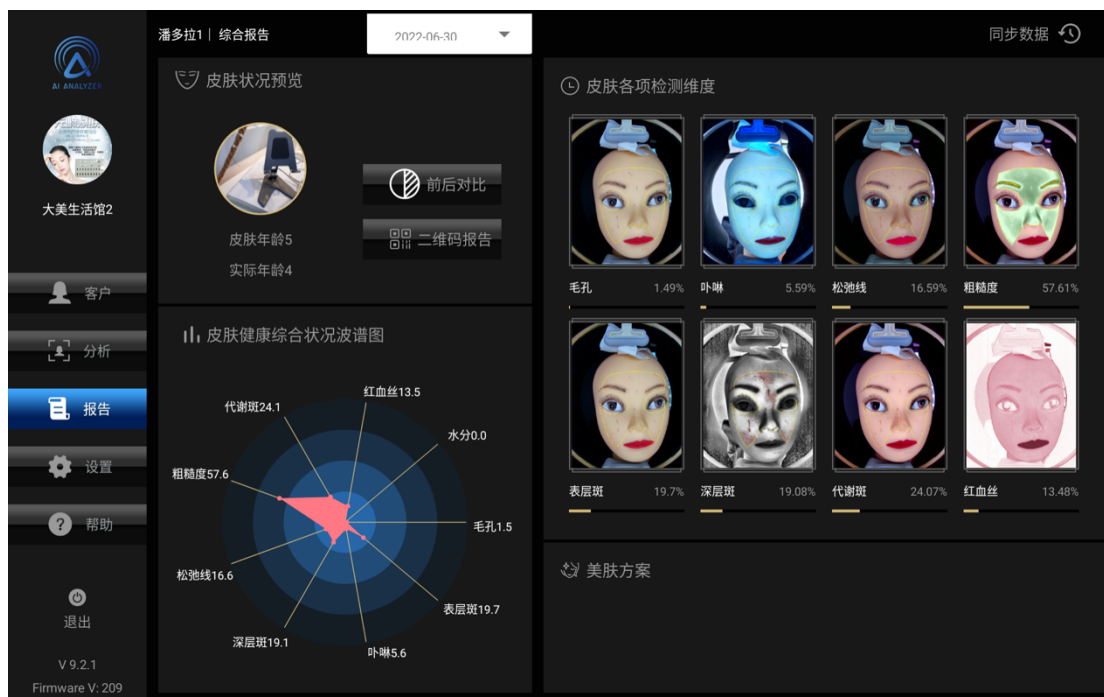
AI ANALYZER

大美生活馆2

客户

分析

报告

设置

帮助

退出

V 9.2.1

Firmware V: 209

潘多拉1 | 综合报告

2022-06-30

同步数据

皮肤状况预览

前后对比

二维码报告

皮肤年龄5

实际年龄4

皮肤健康综合状况波谱图

红血丝13.5

代谢斑24.1

水分0.0

粗糙度57.6

毛孔1.5

松弛线16.6

表层斑19.7

深层斑19.1

卟啉5.6

皮肤各项检测维度

毛孔 1.49%

卟啉 5.59%

松弛线 16.59%

粗糙度 57.61%

表层斑 19.7%

深层斑 19.08%

代谢斑 24.07%

红血丝 13.48%

美肤方案